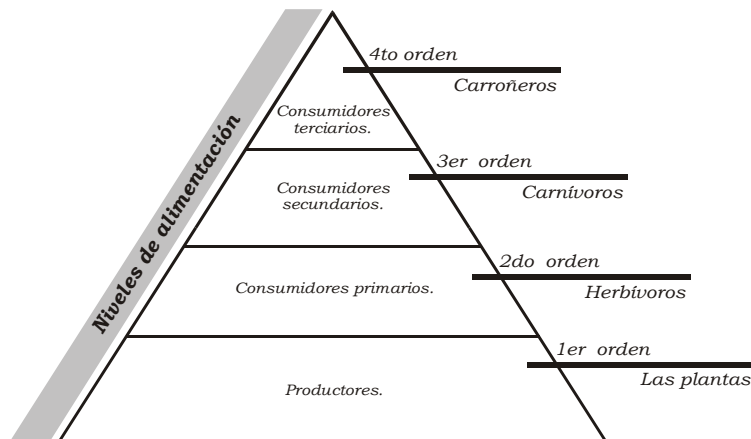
Niveles de alimentación

4to orden
Carroñeros

Consumidores terciarios.

3er orden
Carnívoros

Consumidores secundarios.

2do orden
Herbívoros

Consumidores primarios.

1er orden
Las plantas

Productores.